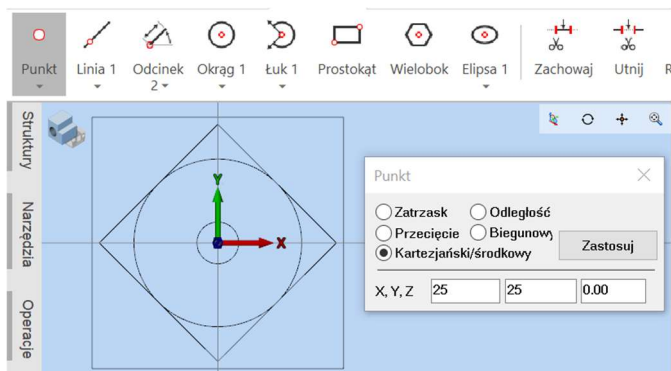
Punkt
Linia 1
Odcinek 2
Okrąg 1
Łuk 1
Prostokąt
Wielobok
Elipsa 1
Zachowaj
Utnij
R

Struktury
Narzędzia
Operacje

Y
X

Punkt
Zatrzask
Odległość
Przecięcie
Biegunowy
Kartezjański/środkowy
Zastosuj
X, Y, Z
25
25
0.00